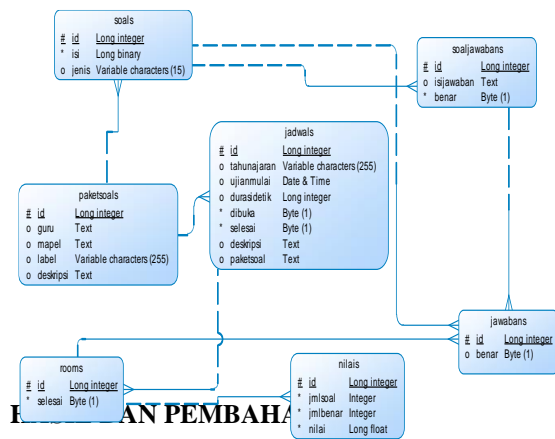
soals

| # | id | Long integer |
|---|---|---|
| * | isi | Long binary |
| o | jenis | Variable characters (15) |

soaljawabans

| # | id | Long integer |
|---|---|---|
| o | isijawaban | Text |
| * | benar | Byte (1) |

jadwals

| # | id | Long integer |
|---|---|---|
| o | tahunajaran | Variable characters (255) |
| o | ujianmulai | Date & Time |
| o | durasidetik | Long integer |
| * | dibuka | Byte (1) |
| * | selesai | Byte (1) |
| o | deskripsi | Text |
| o | paketsoal | Text |

paketsoals

| # | id | Long integer |
|---|---|---|
| o | guru | Text |
| o | mapel | Text |
| o | label | Variable characters (255) |
| o | deskripsi | Text |

jawabans

| # | id | Long integer |
|---|---|---|
| o | benar | Byte (1) |

rooms

| # | id | Long integer |
|---|---|---|
| * | selesai | Byte (1) |

nilais

| # | id | Long integer |
|---|---|---|
| * | jmlsoal | Integer |
| * | jmlbenar | Integer |
| * | nilai | Long float |

H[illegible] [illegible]AN PEMBAHA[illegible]